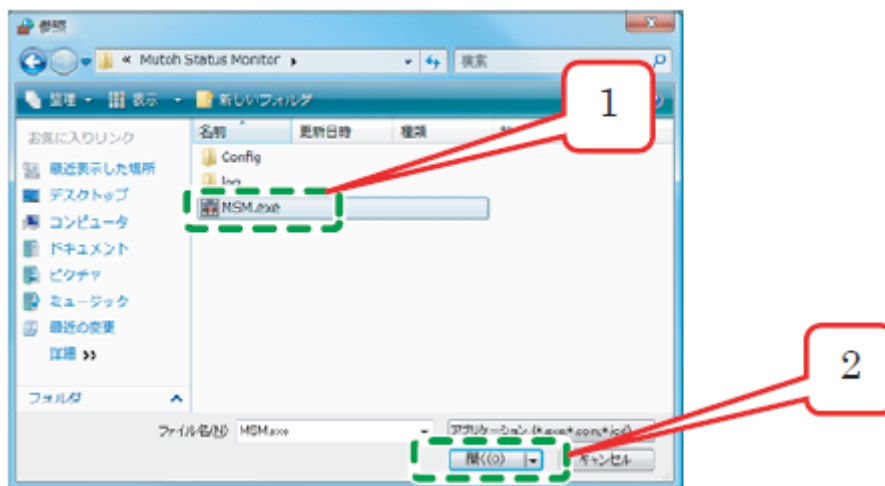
参照

« Mutoh Status Monitor ▸

検索

管理 ▾ 表示 ▾ 新しいフォルダ

1

お気に入りリンク

最近表示した場所

デスクトップ

コンピュータ

ドキュメント

ピクチャ

ミュージック

最近の変更

詳細 »

名前

更新日時

種類

Config

log

MSM.exe

フォルダ

ファイル名(N): MSM.exe

アプリケーション (*.exe;*.com;*.icd)

2

開く(O)

キャンセル